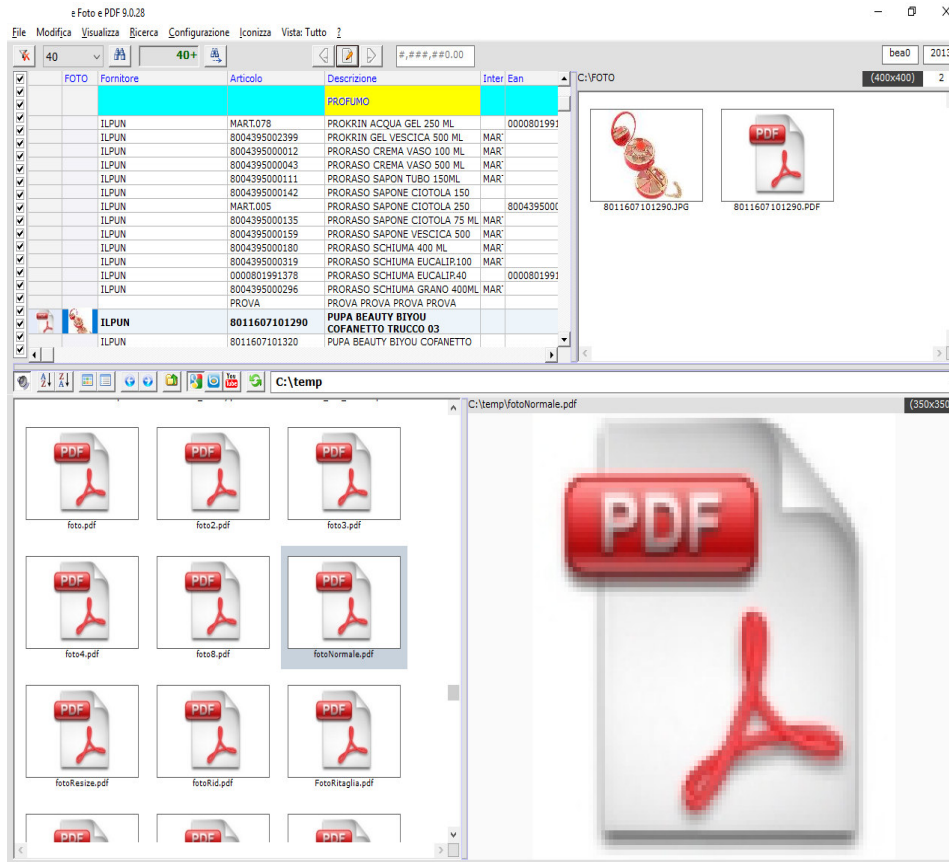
e Foto e PDF 9.0.28

File Modifica Visualizza Ricerca Configurazione Iconizza Vista: Tutto ?

40 40+ #,###,##0.00 bea0 2013

| FOTO | Fornitore | Articolo | Descrizione | Inter | Ean |
|---|---|---|---|---|---|
| | | | PROFUMO | | |
| | ILPUN | MART.078 | PROKRIN ACQUA GEL 250 ML | | 000080199 |
| | ILPUN | 8004395002399 | PROKRIN GEL VESCICA 500 ML | MAR | |
| | ILPUN | 8004395000012 | PRORASO CREMA VASO 100 ML | MAR | |
| | ILPUN | 8004395000043 | PRORASO CREMA VASO 500 ML | MAR | |
| | ILPUN | 8004395000111 | PRORASO SAPON TUBO 150ML | MAR | |
| | ILPUN | 8004395000142 | PRORASO SAPONE CIOTOLA 150 | | |
| | ILPUN | MART.005 | PRORASO SAPONE CIOTOLA 250 | | 800439500 |
| | ILPUN | 8004395000135 | PRORASO SAPONE CIOTOLA 75 ML | MAR | |
| | ILPUN | 8004395000159 | PRORASO SAPONE VESCICA 500 ML | MAR | |
| | ILPUN | 8004395000180 | PRORASO SCHIUMA 400 ML | MAR | |
| | ILPUN | 8004395000319 | PRORASO SCHIUMA EUCALIP.100 | MAR | |
| | ILPUN | 0000801991378 | PRORASO SCHIUMA EUCALIP.40 | | 000080199 |
| | ILPUN | 8004395000296 | PRORASO SCHIUMA GRANO 400ML | MAR | |
| | | PROVA | PROVA PROVA PROVA PROVA | | |
| | ILPUN | 8011607101290 | PUPA BEAUTY BIYOU COFANETTO TRUCCO 03 | | |
| | ILPUN | 8011607101320 | PUPA BEAUTY BIYOU COFANETTO | | |

C:\FOTO (400x400) 2

8011607101290.JPG
PDF
8011607101290.PDF

C:\temp

PDF foto.pdf
PDF foto2.pdf
PDF foto3.pdf
PDF foto4.pdf
PDF foto8.pdf
PDF fotoNormale.pdf
PDF fotoResize.pdf
PDF fotoRid.pdf
PDF FotoRitaglia.pdf
PDF PDF PDF

C:\temp\fotoNormale.pdf (350x350

PDF